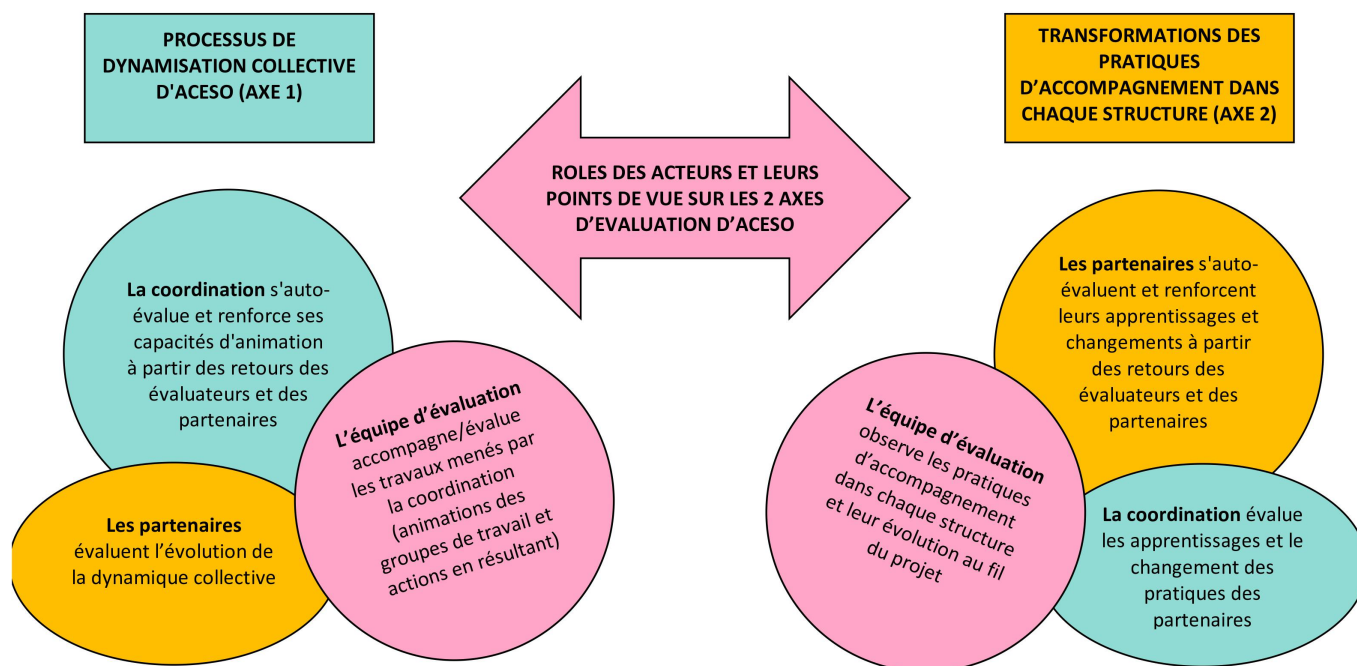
PROCESSUS DE DYNAMISATION COLLECTIVE D'ACESO (AXE 1)

ROLES DES ACTEURS ET LEURS POINTS DE VUE SUR LES 2 AXES D'EVALUATION D'ACESO

TRANSFORMATIONS DES PRATIQUES D'ACCOMPAGNEMENT DANS CHAQUE STRUCTURE (AXE 2)

La coordination s'auto-évalue et renforce ses capacités d'animation à partir des retours des évaluateurs et des partenaires

L'équipe d'évaluation accompagne/évalue les travaux menés par la coordination (animations des groupes de travail et actions en résultant)

Les partenaires évaluent l'évolution de la dynamique collective

Les partenaires s'auto-évaluent et renforcent leurs apprentissages et changements à partir des retours des évaluateurs et des partenaires

L'équipe d'évaluation observe les pratiques d'accompagnement dans chaque structure et leur évolution au fil du projet

La coordination évalue les apprentissages et le changement des pratiques des partenaires